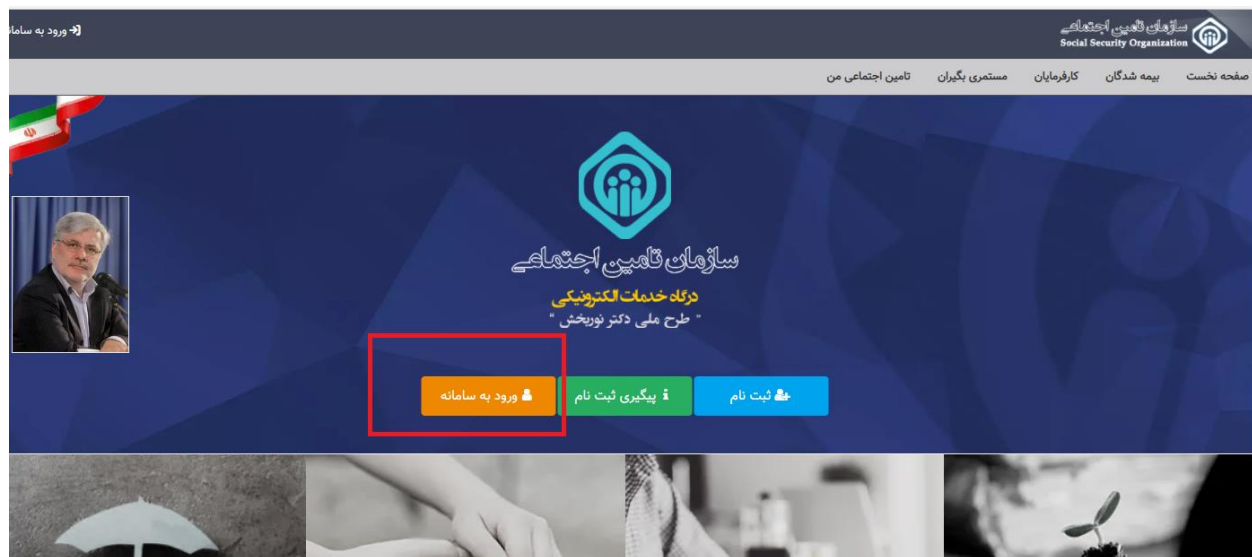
سازمان تامین اجتماعی
Social Security Organization

ورود به سامانه

صفحه نخست
بیمه شدگان
کارفرمایان
مستمری بگیران
تامین اجتماعی من

سازمان تامین اجتماعی
درگاه خدمات الکترونیکی
" طرح ملی دکتر نوربخش "

ثبت نام
پیگیری ثبت نام
ورود به سامانه